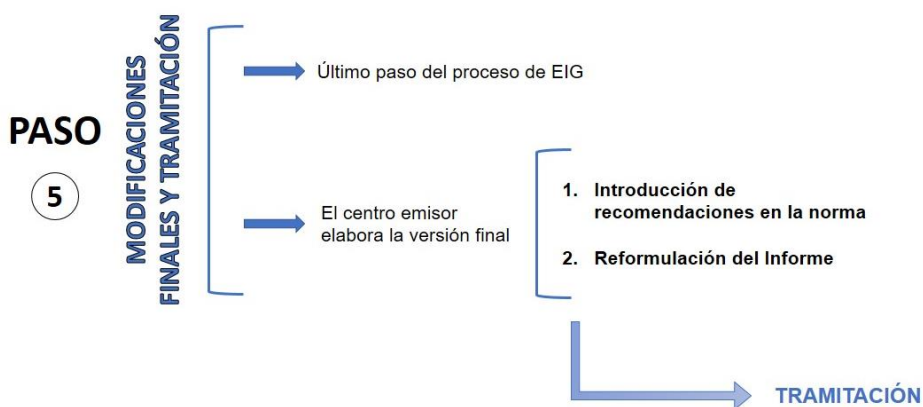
PASO

5

MODIFICACIONES FINALES Y TRAMITACIÓN

Último paso del proceso de EIG

El centro emisor elabora la versión final

1. Introducción de recomendaciones en la norma

2. Reformulación del Informe

TRAMITACIÓN